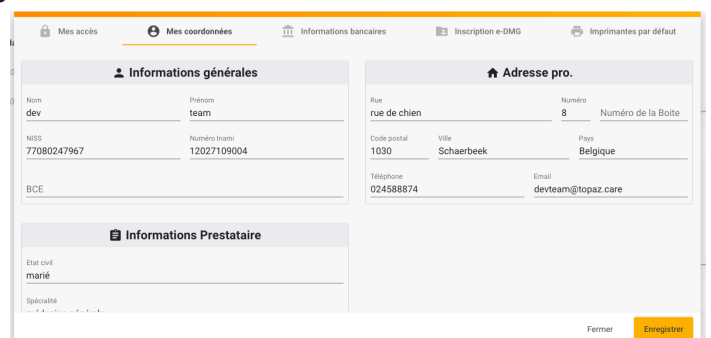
Mes accès | Mes coordonnées | Informations bancaires | Inscription e-DMG | Imprimantes par défaut

Informations générales

Nom
dev

Prénom
team

NISS
77080247967

Numéro Inami
12027109004

BCE

Adresse pro.

Rue
rue de chien

Numéro
8

Numéro de la Boite

Code postal
1030

Ville
Schaerbeek

Pays
Belgique

Téléphone
024588874

Email
devteam@topaz.care

Informations Prestataire

Etat civil
marié

Spécialité
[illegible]

Fermer
Enregistrer